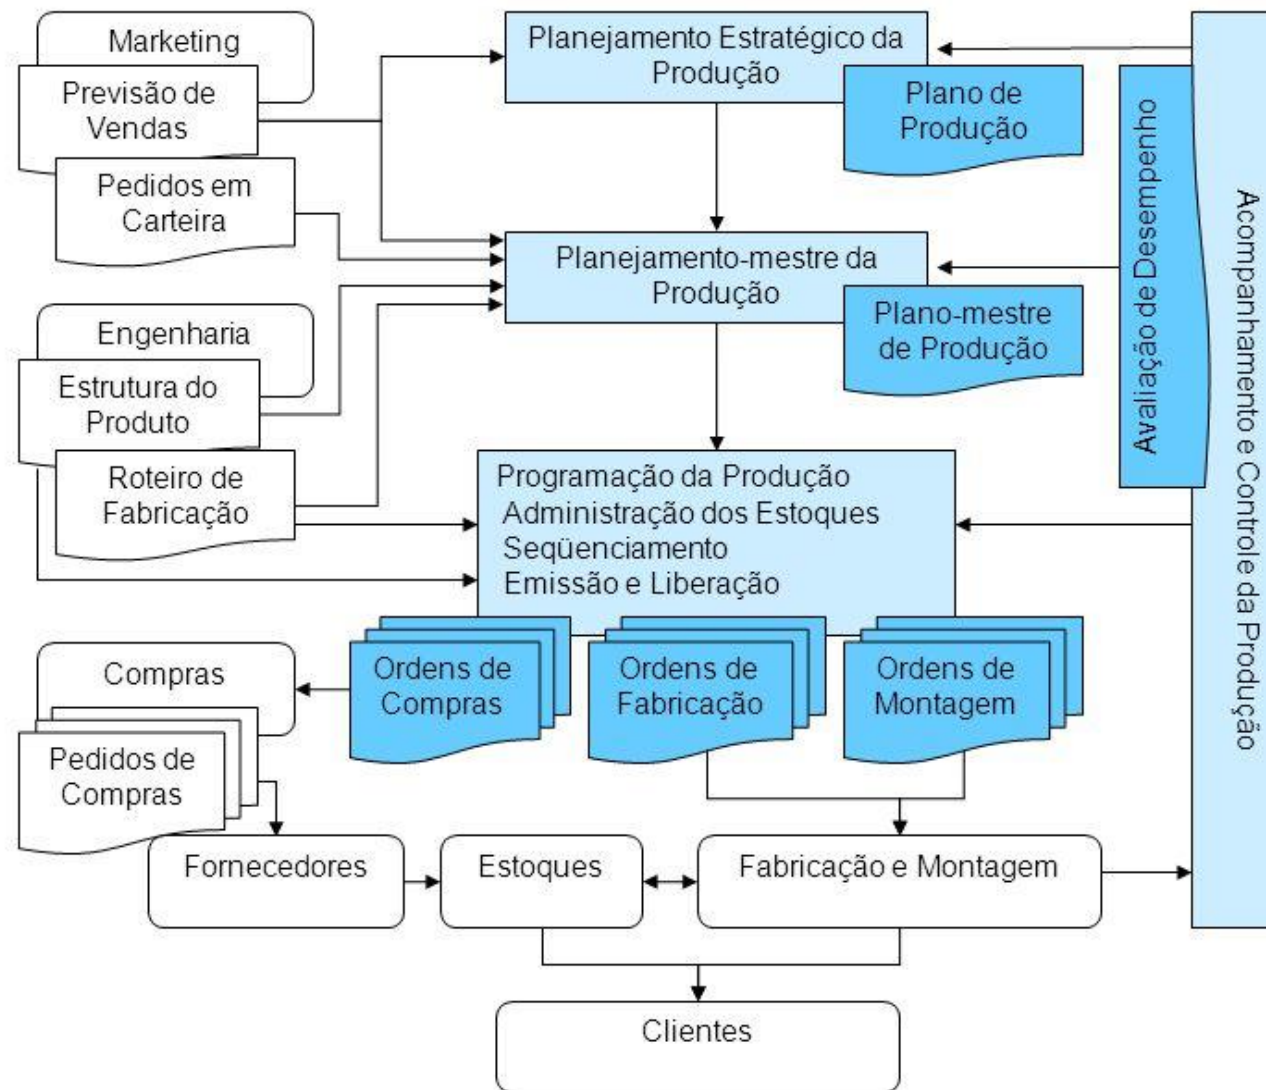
Marketing

Previsão de Vendas

Pedidos em Carteira

Planejamento Estratégico da Produção

Plano de Produção

Planejamento-mestre da Produção

Plano-mestre de Produção

Engenharia

Estrutura do Produto

Roteiro de Fabricação

Programação da Produção
Administração dos Estoques
Seqüenciamento
Emissão e Liberação

Avaliação de Desempenho

Acompanhamento e Controle da Produção

Compras

Pedidos de Compras

Ordens de Compras

Ordens de Fabricação

Ordens de Montagem

Fornecedores

Estoques

Fabricação e Montagem

Clientes